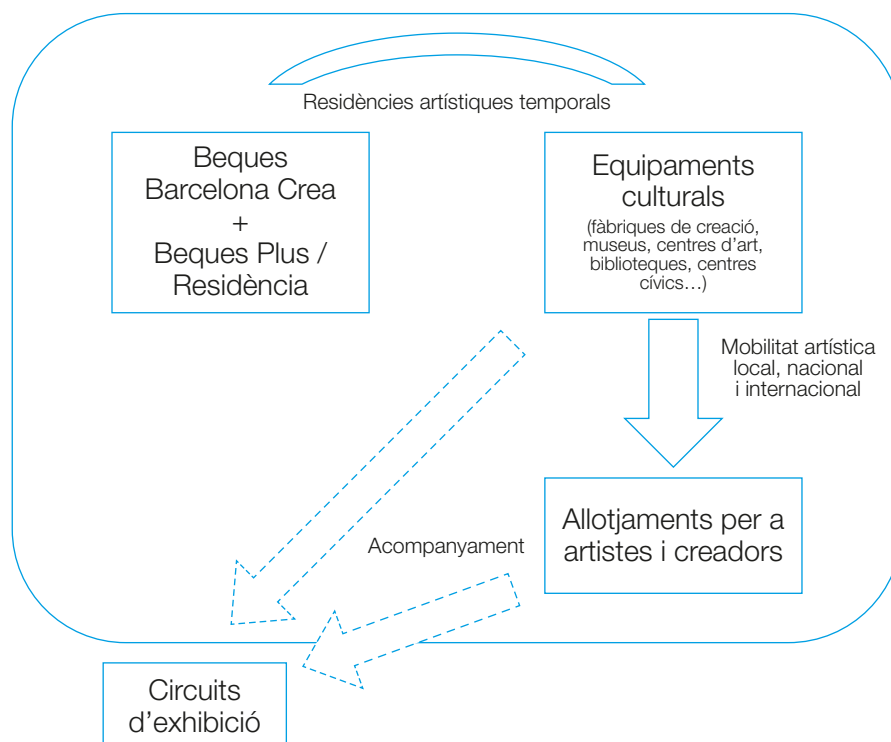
Residències artístiques temporals

Beques Barcelona Crea + Beques Plus / Residència

Equipaments culturals
(fàbriques de creació, museus, centres d'art, biblioteques, centres cívics…)

Mobilitat artística local, nacional i internacional

Allotjaments per a artistes i creadors

Acompanyament

Circuits d'exhibició